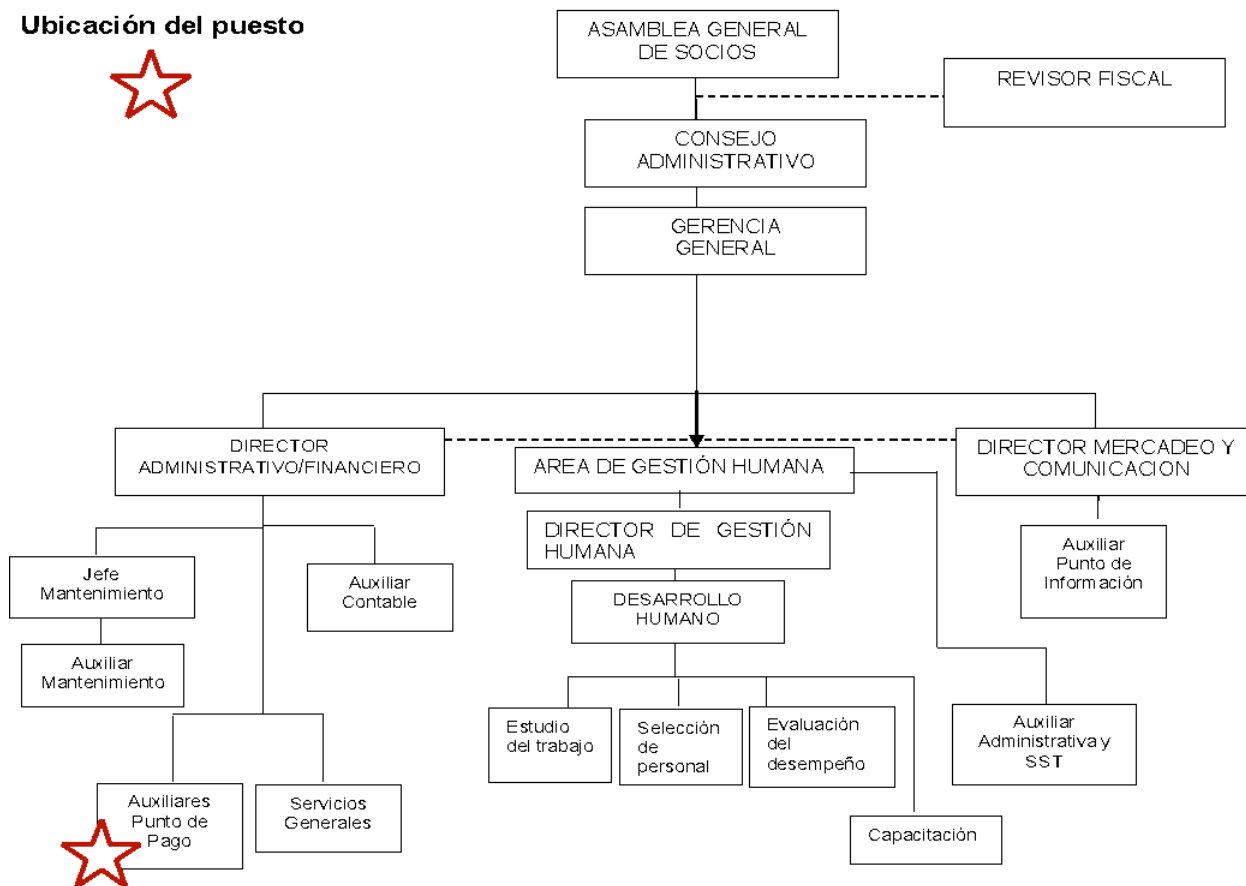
Ubicación del puesto

ASAMBLEA GENERAL DE SOCIOS

REVISOR FISCAL

CONSEJO ADMINISTRATIVO

GERENCIA GENERAL

DIRECTOR ADMINISTRATIVO/FINANCIERO

AREA DE GESTIÓN HUMANA

DIRECTOR MERCADEO Y COMUNICACION

Jefe Mantenimiento

Auxiliar Contable

Auxiliar Mantenimiento

DIRECTOR DE GESTIÓN HUMANA

DESARROLLO HUMANO

Auxiliar Punto de Información

Estudio del trabajo

Selección de personal

Evaluación del desempeño

Auxiliar Administrativa y SST

Auxiliares Punto de Pago

Servicios Generales

Capacitación